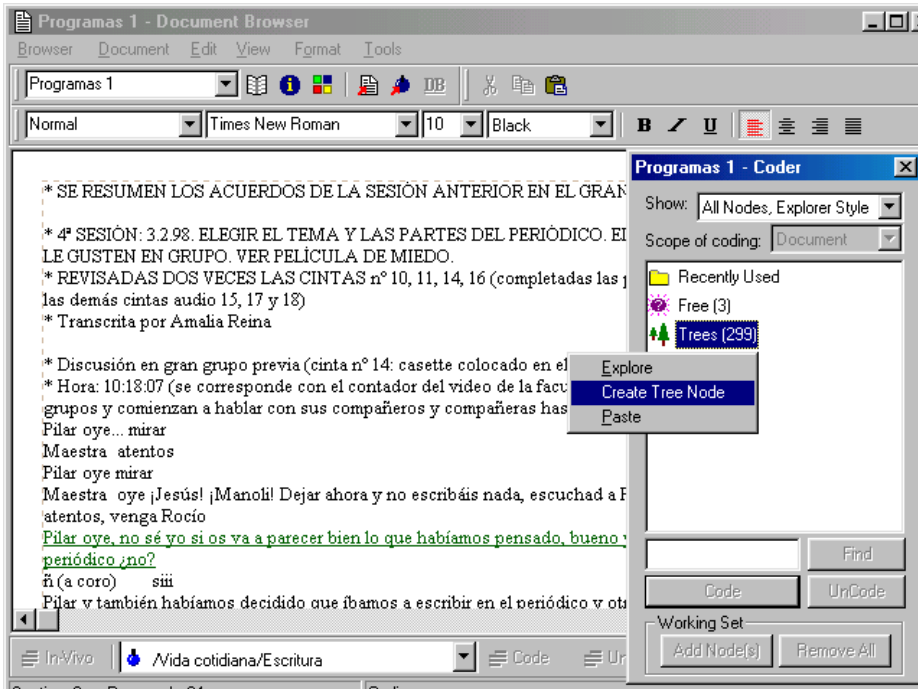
Programas 1 - Document Browser

Browser Document Edit View Format Tools

Programas 1

DB

Normal Times New Roman 10 Black

B I U

* SE RESUMEN LOS ACUERDOS DE LA SESIÓN ANTERIOR EN EL GRAN

* 4ª SESIÓN: 3.2.98. ELEGIR EL TEMA Y LAS PARTES DEL PERIÓDICO. EL LE GUSTEN EN GRUPO. VER PELÍCULA DE MIEDO.
* REVISADAS DOS VECES LAS CINTAS nº 10, 11, 14, 16 (completadas las las demás cintas audio 15, 17 y 18)
* Transcrita por Amalia Reina

* Discusión en gran grupo previa (cinta nº 14: casette colocado en el
* Hora: 10:18:07 (se corresponde con el contador del video de la facu grupos y comienzan a hablar con sus compañeros y compañeras has
Pilar oye... mirar
Maestra atentos
Pilar oye mirar
Maestra oye ¡Jesús! ¡Manoli! Dejar ahora y no escribáis nada, escuchad a P atentos, venga Rocío
Pilar oye, no sé yo si os va a parecer bien lo que habíamos pensado, bueno periódico ¿no?
ñ (a coro) siii
Pilar y también habíamos decidido que íbamos a escribir en el periódico y otr

In-Vivo /Vida cotidiana/Escritura Code Un

Programas 1 - Coder

Show: All Nodes, Explorer Style
Scope of coding: Document

Recently Used
Free (3)
Trees (299)

Explore
Create Tree Node
Paste

Find
Code UnCode

Working Set
Add Node(s) Remove All